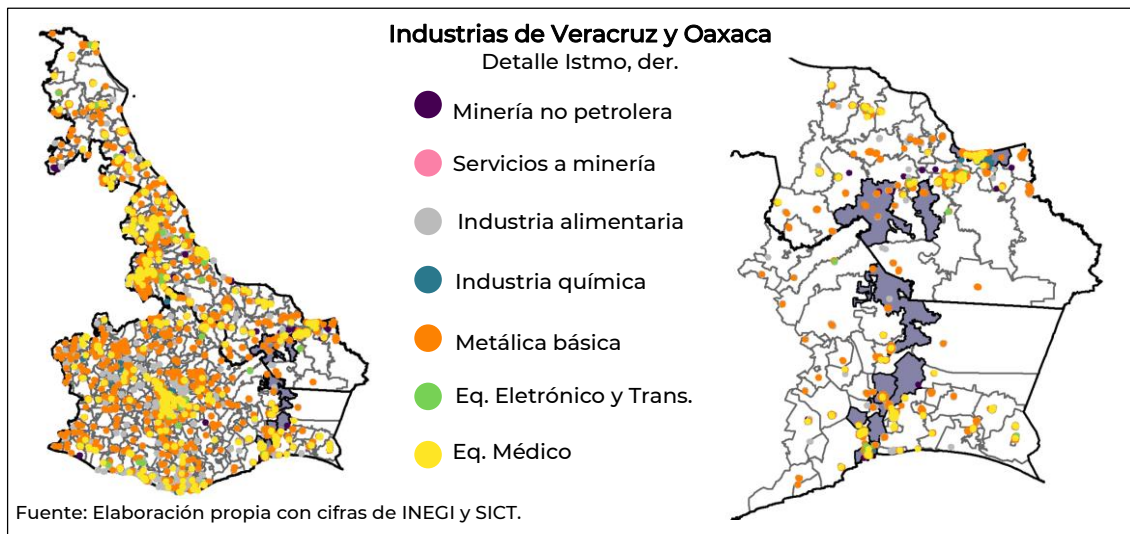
Industrias de Veracruz y Oaxaca
Detalle Istmo, der.

Minería no petrolera
Servicios a minería
Industria alimentaria
Industria química
Metálica básica
Eq. Eletrónico y Trans.
Eq. Médico

Fuente: Elaboración propia con cifras de INEGI y SICT.